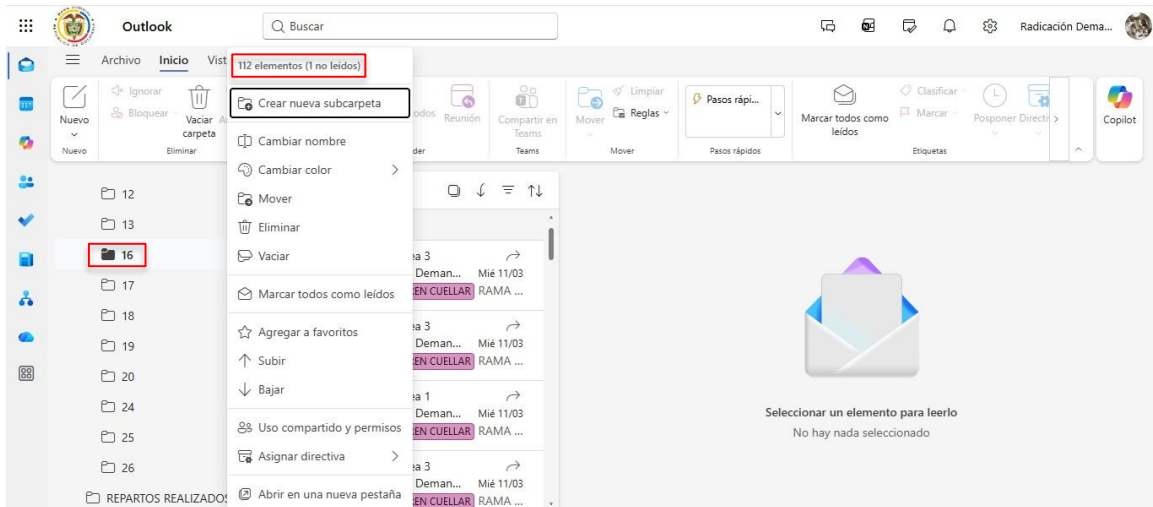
Outlook
Buscar
Radicación Dema...

Archivo Inicio Vist
112 elementos (1 no leídos)

Nuevo
Nuevo
Ignorar
Bloquear
Vaciar carpeta
Eliminar
odos
Reunión
Compartir en Teams
Teams
Mover
Limpiar
Reglas
Mover
Pasos rápi...
Pasos rápidos
Marcar todos como leídos
Clasificar
Marcar
Posponer
Directi
Etiquetas
Copilot

Crear nueva subcarpeta
Cambiar nombre
Cambiar color
Mover
Eliminar
Vaciar
Marcar todos como leídos
Agregar a favoritos
Subir
Bajar
Uso compartido y permisos
Asignar directiva
Abrir en una nueva pestaña

12
13
16
17
18
19
20
24
25
26
REPARTOS REALIZADOS

a 3
Deman... Mié 11/03
EN CUELLAR RAMA ...
a 3
Deman... Mié 11/03
EN CUELLAR RAMA ...
a 1
Deman... Mié 11/03
EN CUELLAR RAMA ...
a 3
Deman... Mié 11/03
EN CUELLAR RAMA ...

Seleccionar un elemento para leerlo
No hay nada seleccionado